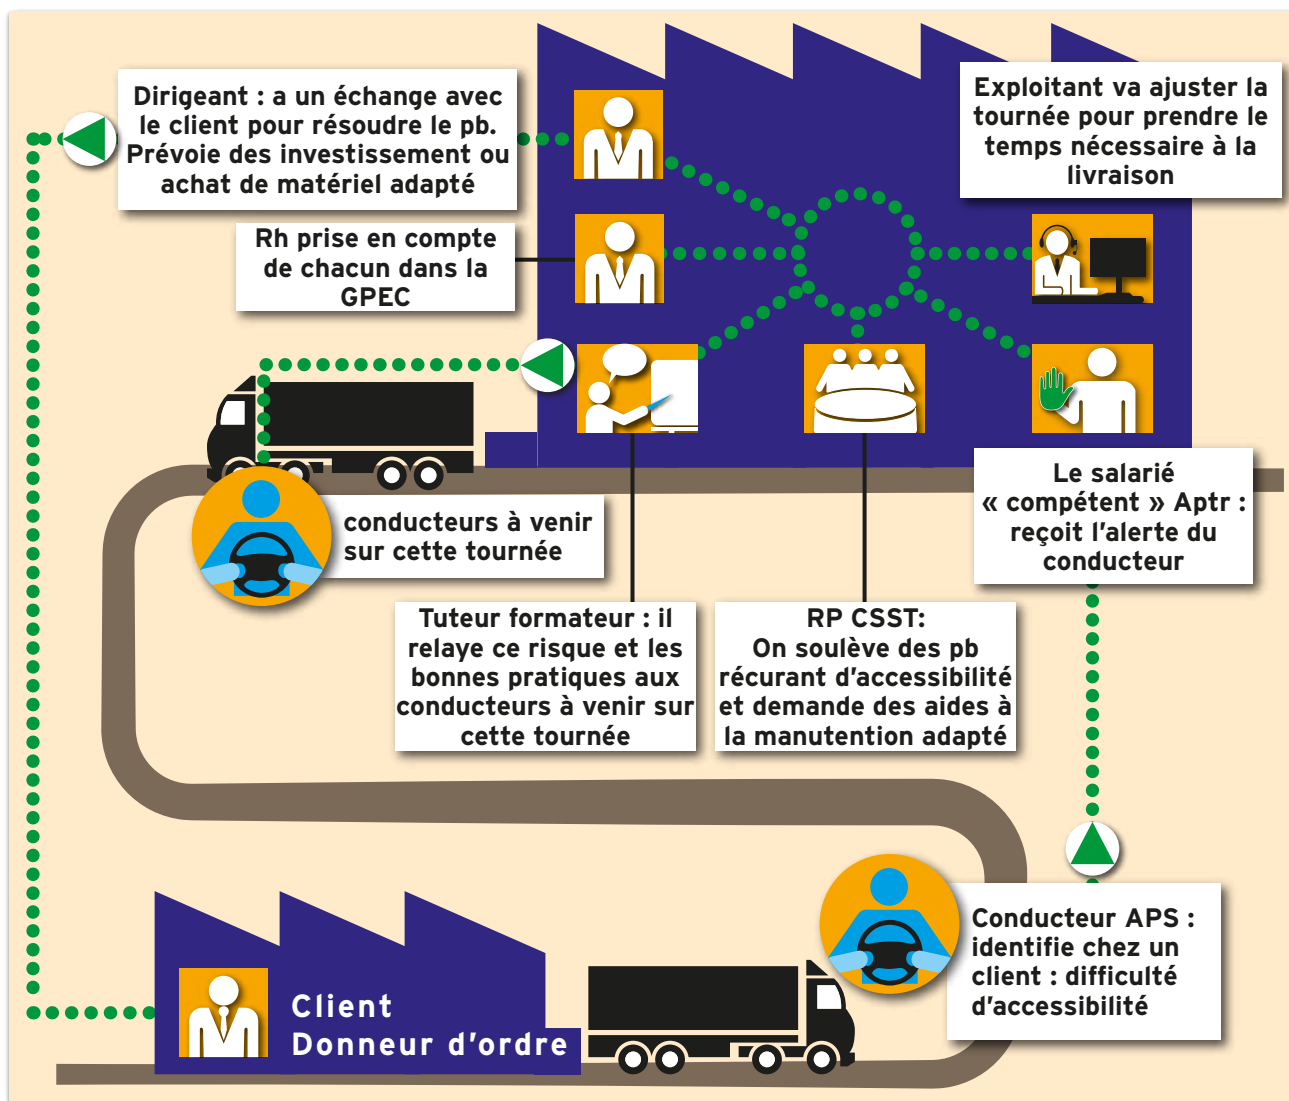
Dirigeant : a un échange avec le client pour résoudre le pb. Prévoie des investissement ou achat de matériel adapté

Exploitant va ajuster la tournée pour prendre le temps nécessaire à la livraison

Rh prise en compte de chacun dans la GPEC

conducteurs à venir sur cette tournée

Le salarié « compétent » Aptr : reçoit l'alerte du conducteur

Tuteur formateur : il relaye ce risque et les bonnes pratiques aux conducteurs à venir sur cette tournée

RP CSST: On soulève des pb récurant d'accessibilité et demande des aides à la manutention adapté

Conducteur APS : identifie chez un client : difficulté d'accessibilité

Client Donneur d'ordre